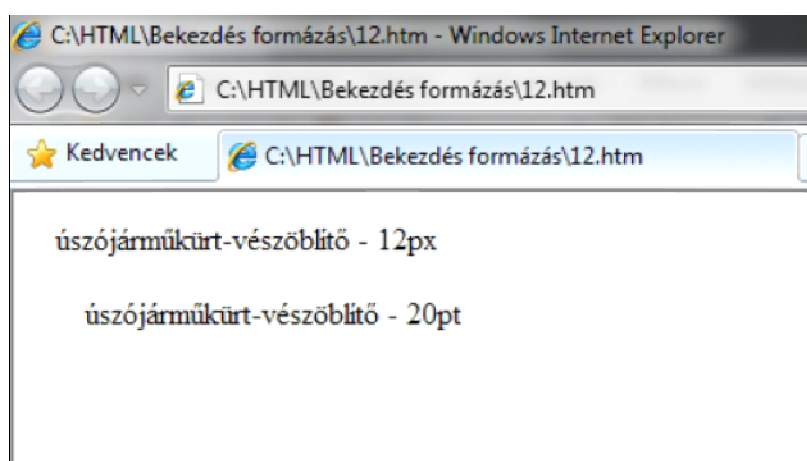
C:\HTML\Bekezdés formázás\12.htm - Windows Internet Explorer

C:\HTML\Bekezdés formázás\12.htm

Kedvencek

C:\HTML\Bekezdés formázás\12.htm

úszójárműkürt-vészöblítő - 12px

úszójárműkürt-vészöblítő - 20pt